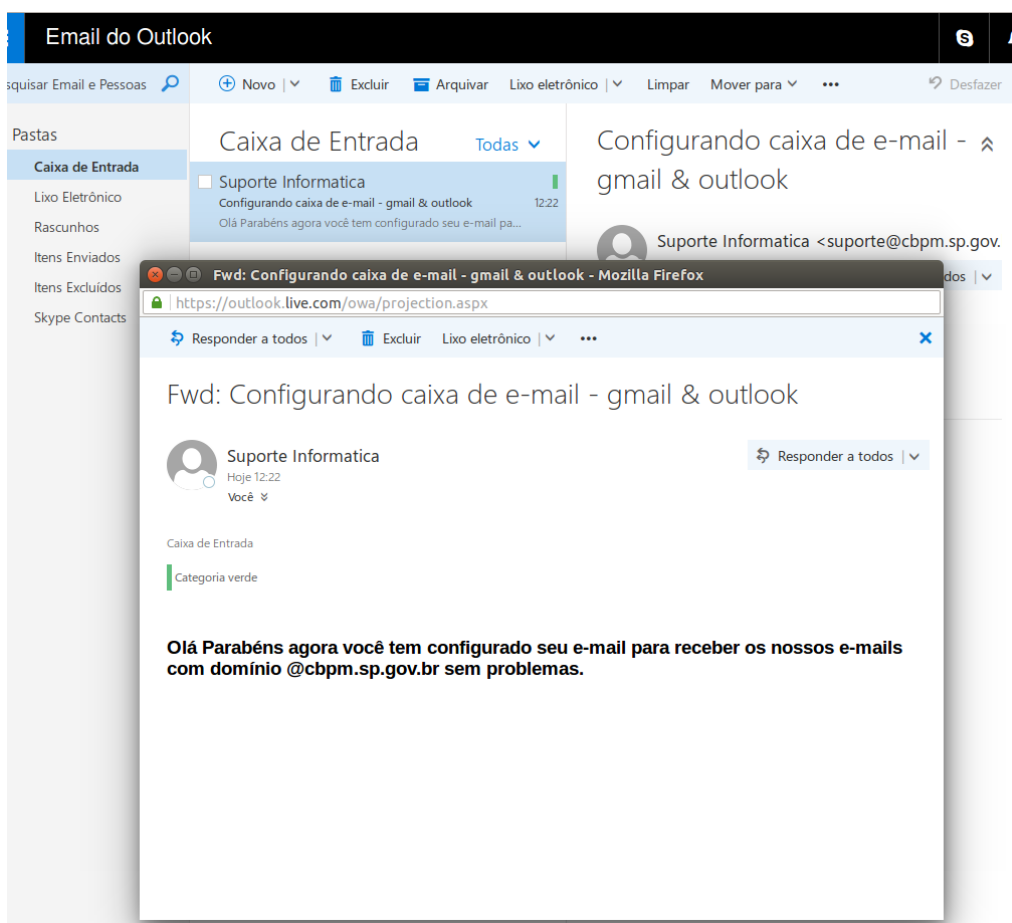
Email do Outlook

squisar Email e Pessoas

Novo | Excluir Arquivar Lixo eletrônico | Limpar Mover para ••• Desfazer

Pastas
Caixa de Entrada
Lixo Eletrônico
Rascunhos
Itens Enviados
Itens Excluídos
Skype Contacts

Caixa de Entrada Todas

Suporte Informatica
Configurando caixa de e-mail - gmail & outlook 12:22
Olá Parabéns agora você tem configurado seu e-mail pa...

Configurando caixa de e-mail - gmail & outlook

Suporte Informatica <suporte@cbpm.sp.gov.

dos

Fwd: Configurando caixa de e-mail - gmail & outlook - Mozilla Firefox

https://outlook.live.com/owa/projection.aspx

Responder a todos | Excluir Lixo eletrônico | •••

Fwd: Configurando caixa de e-mail - gmail & outlook

Suporte Informatica
Hoje 12:22
Você

Responder a todos |

Caixa de Entrada

Categoria verde

**Olá Parabéns agora você tem configurado seu e-mail para receber os nossos e-mails com domínio @cbpm.sp.gov.br sem problemas.**